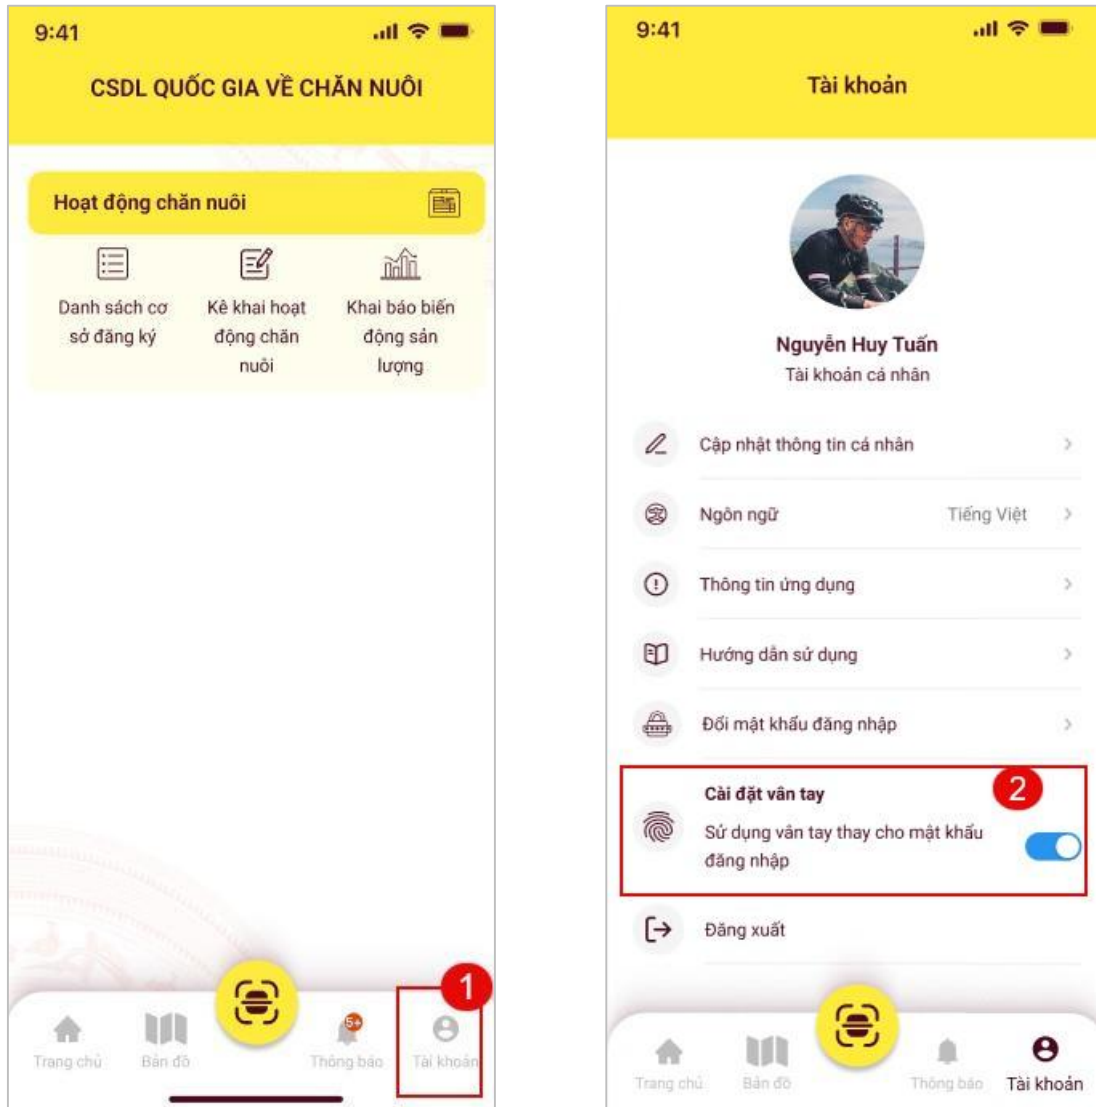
9:41

CSDL QUỐC GIA VỀ CHĂN NUÔI

Hoạt động chăn nuôi

Danh sách cơ sở đăng ký

Kê khai hoạt động chăn nuôi

Khai báo biến động sản lượng

5+

Trang chủ Bản đồ Thông báo Tài khoản

1

9:41

Tài khoản

Nguyễn Huy Tuấn
Tài khoản cá nhân

Cập nhật thông tin cá nhân

Ngôn ngữ Tiếng Việt

Thông tin ứng dụng

Hướng dẫn sử dụng

Đổi mật khẩu đăng nhập

Cài đặt vân tay
Sử dụng vân tay thay cho mật khẩu đăng nhập

2

Đăng xuất

Trang chủ Bản đồ Thông báo Tài khoản